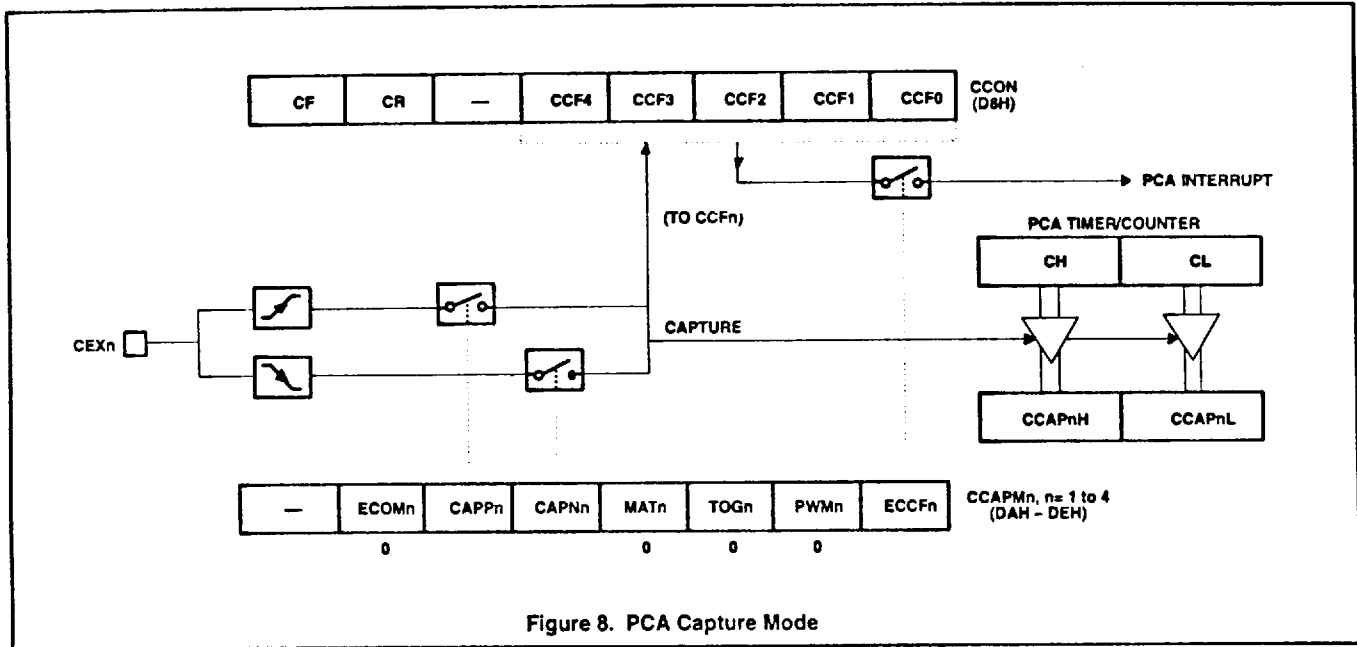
| CF | CR | — | CCF4 | CCF3 | CCF2 | CCF1 | CCF0 |
|---|---|---|---|---|---|---|---|

CCON (D8H)

PCA INTERRUPT

(TO CCFn)

PCA TIMER/COUNTER

| CH | CL |
|---|---|

CEXn

CAPTURE

| CCAPnH | CCAPnL |
|---|---|

| — | ECOMn | CAPPn | CAPNn | MATn | TOGn | PWMn | ECCFn |
|---|---|---|---|---|---|---|---|
| | 0 | | | 0 | 0 | 0 | |

CCAPMn, n= 1 to 4 (DAH - DEH)

Figure 8. PCA Capture Mode